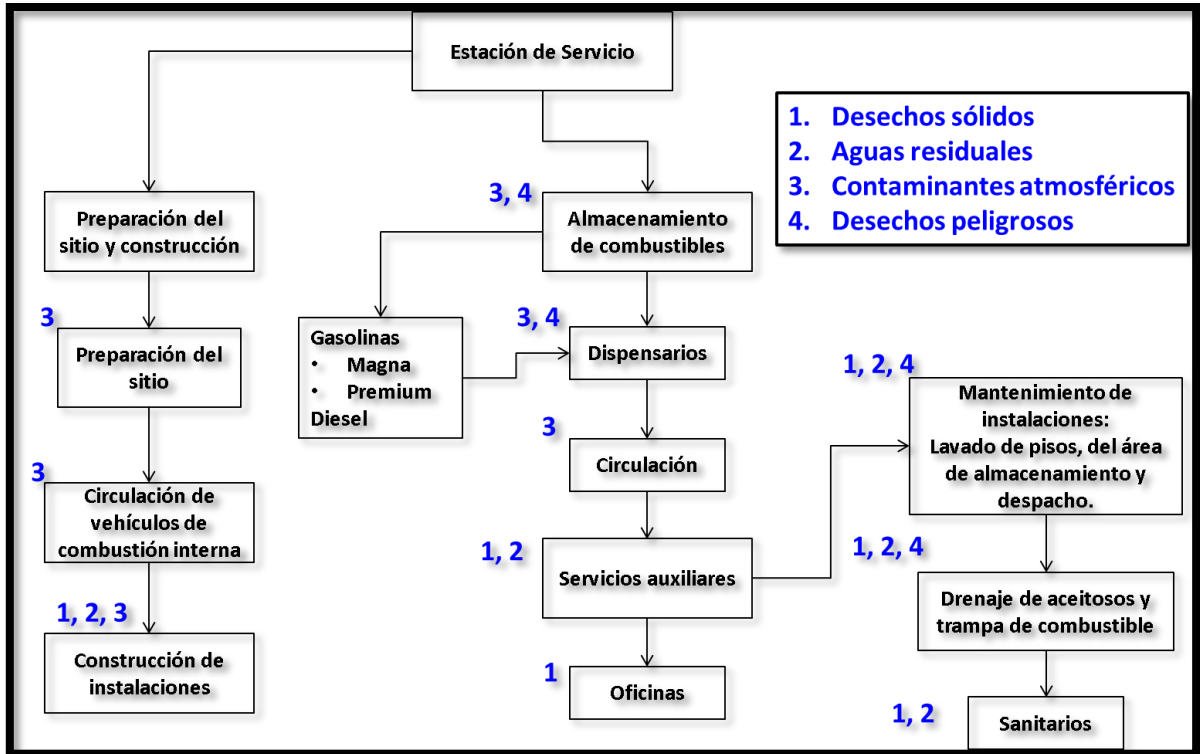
Estación de Servicio

1. Desechos sólidos
2. Aguas residuales
3. Contaminantes atmosféricos
4. Desechos peligrosos

Preparación del sitio y construcción

3
Preparación del sitio

3
Circulación de vehículos de combustión interna

1, 2, 3
Construcción de instalaciones

3, 4
Almacenamiento de combustibles

Gasolinas
• Magna
• Premium
Diesel

3, 4
Dispensarios

3
Circulación

1, 2
Servicios auxiliares

1
Oficinas

1, 2, 4
Mantenimiento de instalaciones: Lavado de pisos, del área de almacenamiento y despacho.

1, 2, 4
Drenaje de aceitosos y trampa de combustible

1, 2
Sanitarios